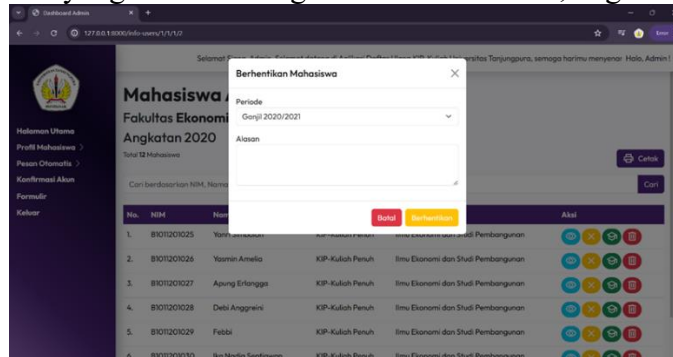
Dashboard Admin
127.0.0.1:8000/info-users/1/1/1/2
Error

Selamat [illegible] Admin. Selamat datang di Aplikasi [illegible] KIP-Kuliah Universitas Tanjungpura, semoga harimu menyenangkan. Halo, Admin !

Halaman Utama
Profil Mahasiswa
Pesan Otomatis
Konfirmasi Akun
Formulir
Keluar

Mahasiswa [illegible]
Fakultas Ekonomi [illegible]
Angkatan 2020
Total 12 Mahasiswa

Cetak

Cari berdasarkan NIM, Nama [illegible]
Cari

Berhentikan Mahasiswa
Periode
Ganjil 2020/2021
Alasan
Batal
Berhentikan

| No. | NIM | Nama | | | Aksi |
|---|---|---|---|---|---|
| 1. | B1011201025 | Yani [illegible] | KIP-Kuliah Penuh | Ilmu Ekonomi dan Studi Pembangunan | |
| 2. | B1011201026 | Yasmin Amelia | KIP-Kuliah Penuh | Ilmu Ekonomi dan Studi Pembangunan | |
| 3. | B1011201027 | Apung Erlangga | KIP-Kuliah Penuh | Ilmu Ekonomi dan Studi Pembangunan | |
| 4. | B1011201028 | Debi Anggreini | KIP-Kuliah Penuh | Ilmu Ekonomi dan Studi Pembangunan | |
| 5. | B1011201029 | Febbi | KIP-Kuliah Penuh | Ilmu Ekonomi dan Studi Pembangunan | |
| 6. | B1011201030 | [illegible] | KIP-Kuliah Penuh | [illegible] | |